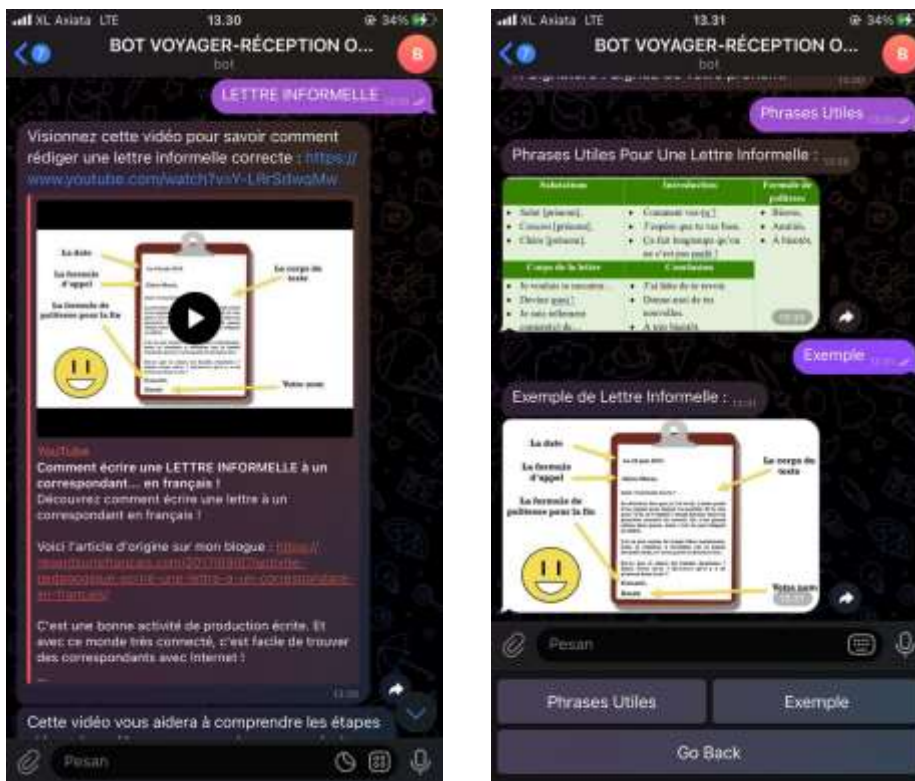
XL Axiata LTE 13.30 34%

BOT VOYAGER-RÉCEPTION O...
bot

LETTRE INFORMELLE

Visionnez cette vidéo pour savoir comment rédiger une lettre informelle correcte : https://www.youtube.com/watch?v=Y-LRrSdwqMw

La date
La formule d'appel
Le corps du texte
La formule de politesse pour la fin
Votre nom

YouTube
Comment écrire une LETTRE INFORMELLE à un correspondant... en français !
Découvrez comment écrire une lettre à un correspondant en français !

Voici l'article d'origine sur mon blogue : https://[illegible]

C'est une bonne activité de production écrite. Et avec ce monde très connecté, c'est facile de trouver des correspondants avec Internet !

Cette vidéo vous aidera à comprendre les étapes

Pesan

XL Axiata LTE 13.31 34%

BOT VOYAGER-RÉCEPTION O...
bot

Phrases Utiles

Phrases Utiles Pour Une Lettre Informelle :

| Salutations | Introduction | Formule de politesse |
|---|---|---|
| Salut [prénom]. Coucou [prénom]. Chère [prénom]. | Comment vas-tu ? J'espère que tu vas bien. Ça fait longtemps qu'on ne s'est pas parlé ! | Bisous. Amitiés. À bientôt. |
| Corps de la lettre | Conclusion | |
| Je voulais te raconter... Devine quoi ! Je suis tellement content(e) de... | J'ai hâte de te revoir. Donne-moi de tes nouvelles. À très bientôt. | |

Exemple

Exemple de Lettre Informelle :

La date
La formule d'appel
Le corps du texte
La formule de politesse pour la fin
Votre nom

Pesan

Phrases Utiles
Exemple
Go Back